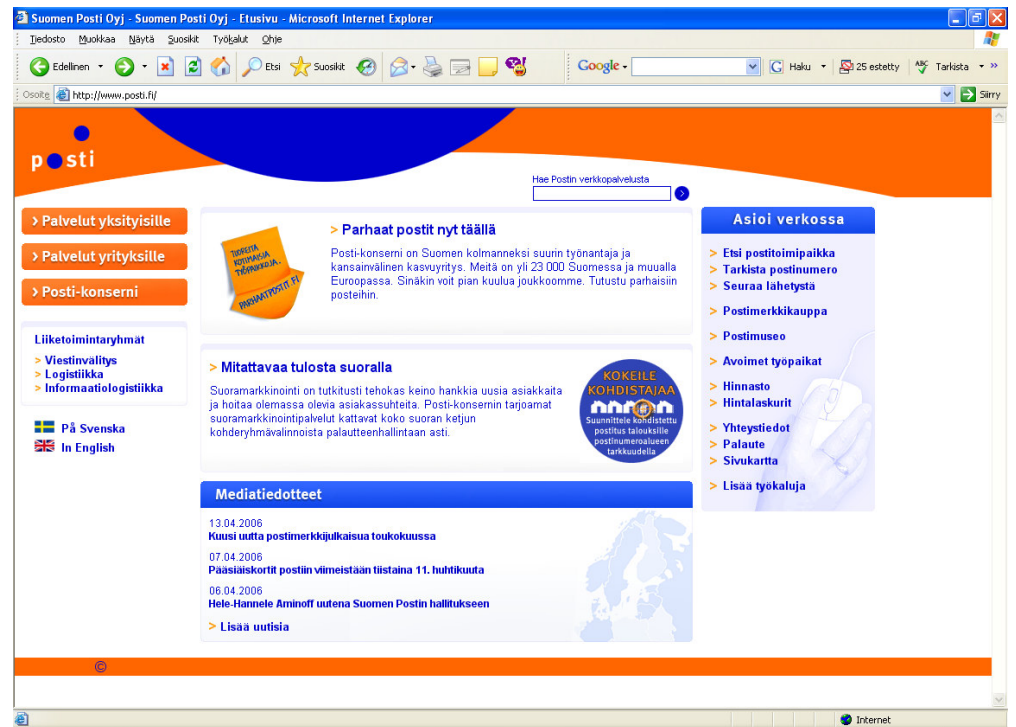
Suomen Posti Oyj - Suomen Posti Oyj - Etusivu - Microsoft Internet Explorer

Tiedosto Muokkaa Näytä Suosikit Työkalut Ohje

Edellinen Etsi Suosikit Google Haku 25 estetty Tarkista

Osoite http://www.posti.fi/ Siirry

posti

Hae Postin verkkopalvelusta

> Palvelut yksityisille
> Palvelut yrityksille
> Posti-konserni

Liiketoimintaryhmät
> Viestinvälitys
> Logistiikka
> Informaatiologistiikka

På Svenska
In English

TUOREITA KOTIMAISIA TYÖPAIKKOJA... PARHAATPOSTIT.FI

> Parhaat postit nyt täällä

Posti-konserni on Suomen kolmanneksi suurin työnantaja ja kansainvälinen kasvuyritys. Meitä on yli 23 000 Suomessa ja muualla Euroopassa. Sinäkin voit pian kuulua joukkoomme. Tutustu parhaisiin posteihin.

> Mitattavaa tulosta suoralla

Suoramarkkinointi on tutkitusti tehokas keino hankkia uusia asiakkaita ja hoitaa olemassa olevia asiakassuhteita. Posti-konsernin tarjoamat suoramarkkinointipalvelut kattavat koko suoran ketjun kohderyhmävalinnoista palautteenhallintaan asti.

KOKEILE KOHDISTAJAA
Suunnittele kohdistettu postitus talouksille postinumeroalueen tarkkuudella

Mediatiedotteet

13.04.2006
Kuusi uutta postimerkkijulkaisua toukokuussa

07.04.2006
Pääsiäiskortit postiin viimeistään tiistaina 11. huhtikuuta

06.04.2006
Hele-Hannele Aminoff uutena Suomen Postin hallitukseen

> Lisää uutisia

Asioi verkossa

> Etsi postitoimipaikka
> Tarkista postinumero
> Seuraa lähetystä
> Postimerkkikauppa
> Postimuseo
> Avoimet työpaikat
> Hinnasto
> Hintalaskurit
> Yhteystiedot
> Palaute
> Sivukartta
> Lisää työkaluja

©

Internet